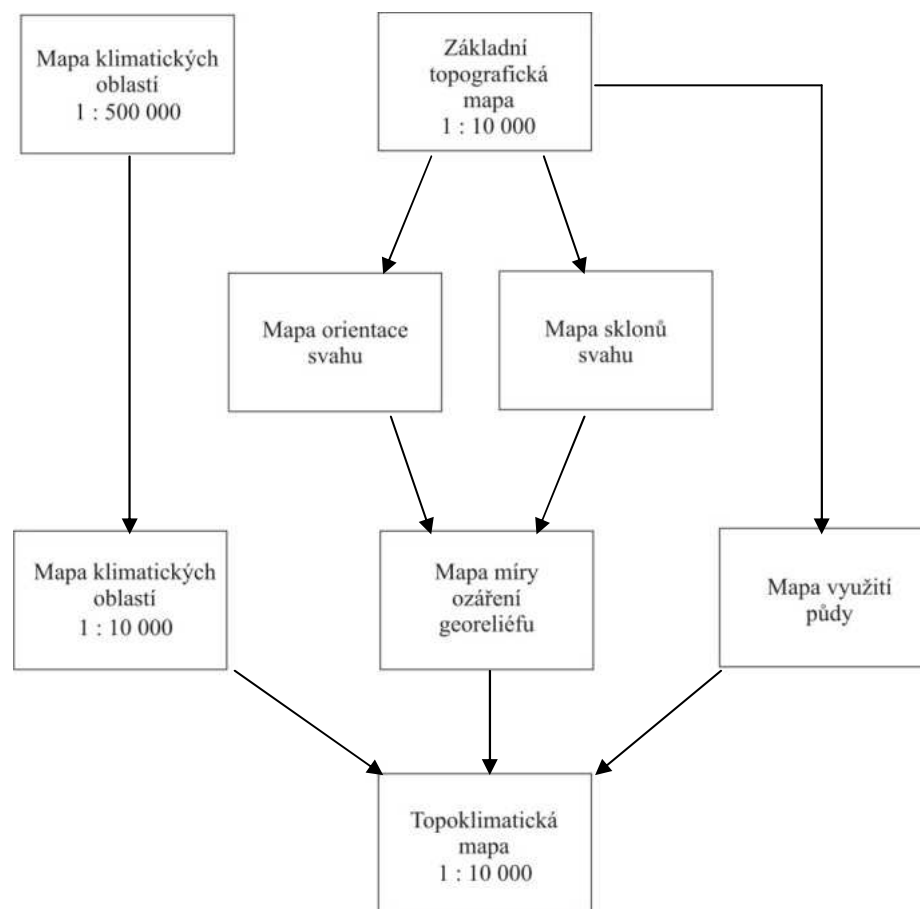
Mapa klimatických oblastí 1 : 500 000

Základní topografická mapa 1 : 10 000

Mapa orientace svahu

Mapa sklonů svahu

Mapa klimatických oblastí 1 : 10 000

Mapa míry ozáření georeliéfu

Mapa využití půdy

Topoklimatická mapa 1 : 10 000